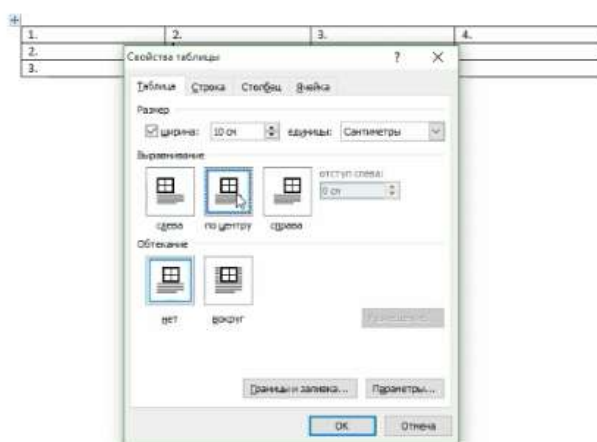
| 1. | 2. | 3. | 4. |
|---|---|---|---|
| 2. | | | |
| 3. | | | |

Свойства таблицы ? ×

Таблица Строка Столбец Ячейка

Размер

ширина: 10 см единицы: Сантиметры

Выравнивание

отступ слева: 0 см

слева по центру справа

Обтекание

нет вокруг

Размещение...

Границы и заливка... Параметры...

ОК Отмена